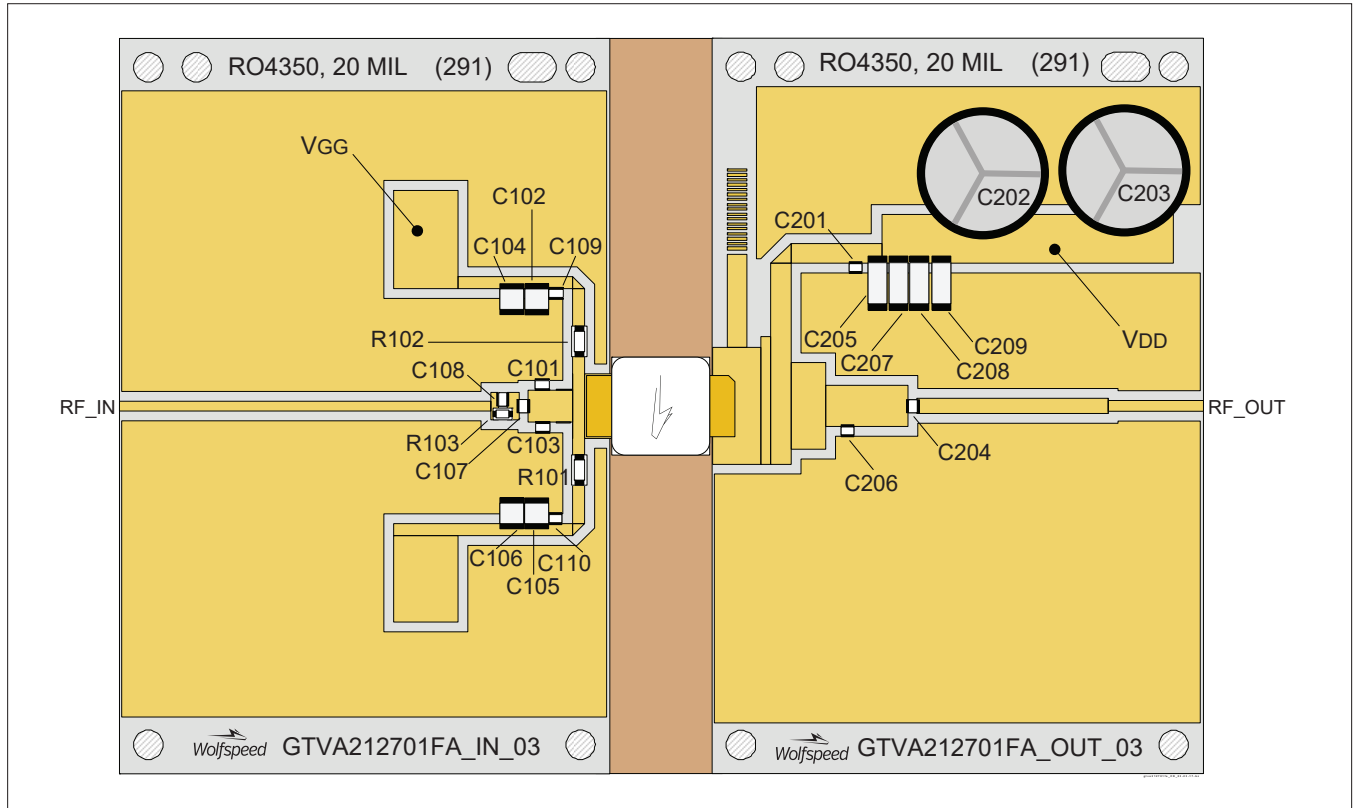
RO4350, 20 MIL (291)

RO4350, 20 MIL (291)

VGG

C102

C104

C109

R102

C108

C101

RF_IN

R103

C103

C107

R101

C106

C110

C105

C201

C202

C203

C205

C207

C209

C208

VDD

RF_OUT

C204

C206

Wolfspeed GTVA212701FA_IN_03

Wolfspeed GTVA212701FA_OUT_03

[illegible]